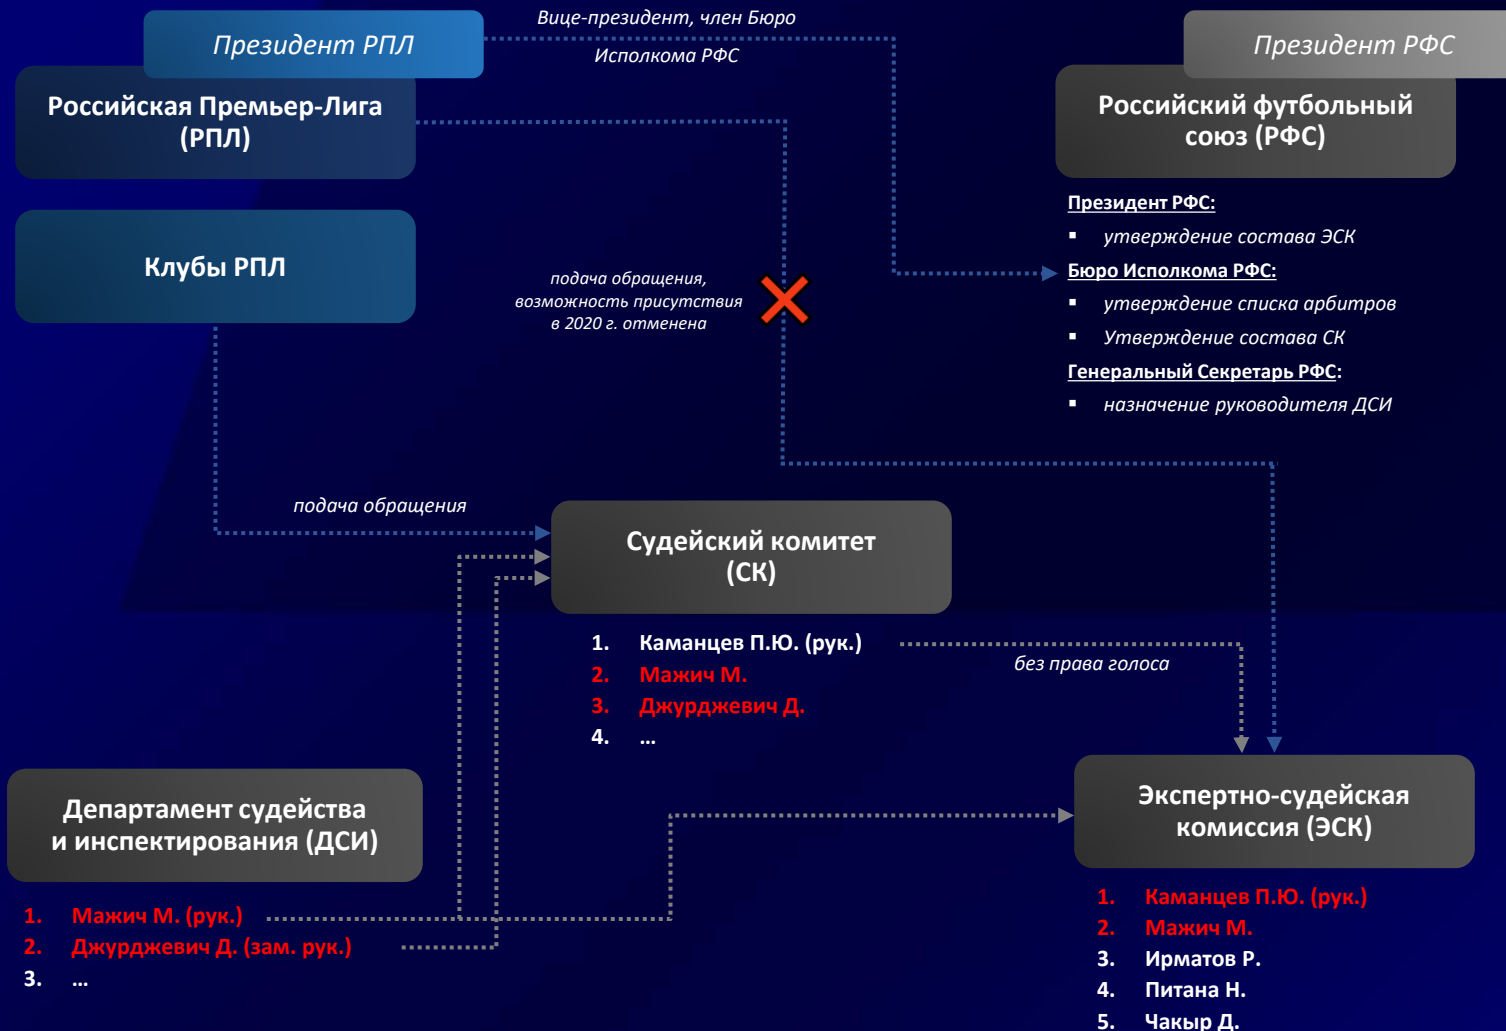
Президент РПЛ

Российская Премьер-Лига (РПЛ)

Вице-президент, член Бюро Исполкома РФС

Президент РФС

Российский футбольный союз (РФС)

Клубы РПЛ

подача обращения, возможность присутствия в 2020 г. отменена

Президент РФС:
▪ утверждение состава ЭСК

Бюро Исполкома РФС:
▪ утверждение списка арбитров
▪ Утверждение состава СК

Генеральный Секретарь РФС:
▪ назначение руководителя ДСИ

подача обращения

Судейский комитет (СК)

1. Каманцев П.Ю. (рук.)
2. Мажич М.
3. Джурджевич Д.
4. …

без права голоса

Департамент судейства и инспектирования (ДСИ)

1. Мажич М. (рук.)
2. Джурджевич Д. (зам. рук.)
3. …

Экспертно-судейская комиссия (ЭСК)

1. Каманцев П.Ю. (рук.)
2. Мажич М.
3. Ирматов Р.
4. Питана Н.
5. Чакыр Д.